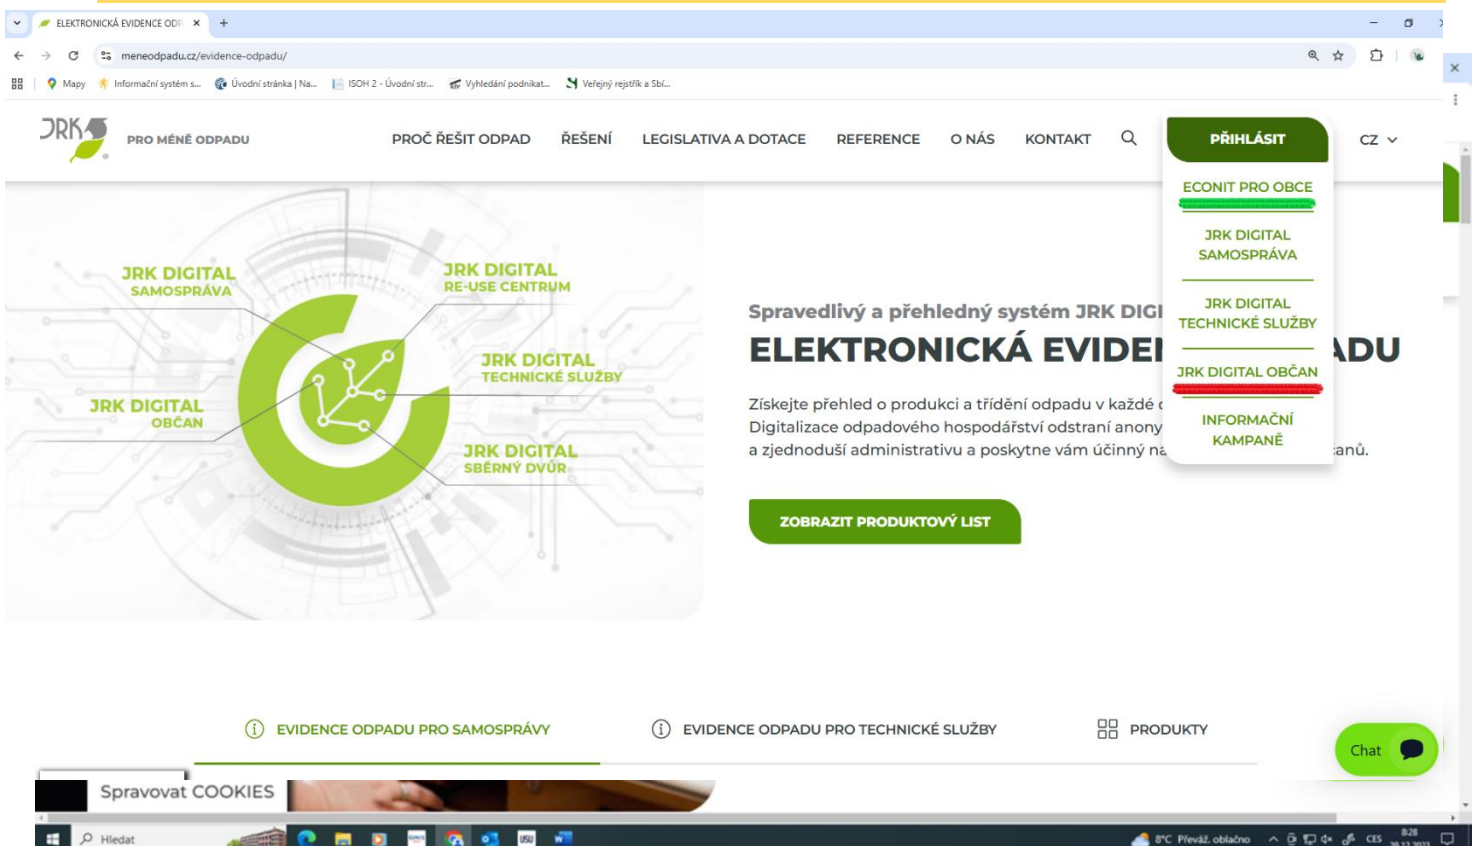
ELEKTRONICKÁ EVIDENCE ODP ×
+
meneodpadu.cz/evidence-odpadu/
Mapy | Informační systém s... | Úvodní stránka | Na... | ISOH 2 - Úvodní str... | Vyhledání podnikat... | Veřejný rejstřík a Sbí...

JRK PRO MÉNĚ ODPADU
PROČ ŘEŠIT ODPAD | ŘEŠENÍ | LEGISLATIVA A DOTACE | REFERENCE | O NÁS | KONTAKT
PŘIHLÁSIT
CZ

ECONIT PRO OBCE
JRK DIGITAL SAMOSPRÁVA
JRK DIGITAL TECHNICKÉ SLUŽBY
JRK DIGITAL OBČAN
INFORMAČNÍ KAMPANĚ

JRK DIGITAL SAMOSPRÁVA
JRK DIGITAL RE-USE CENTRUM
JRK DIGITAL TECHNICKÉ SLUŽBY
JRK DIGITAL OBČAN
JRK DIGITAL SBĚRNÝ DVŮR

Spravedlivý a přehledný systém JRK DIGI
ELEKTRONICKÁ EVIDE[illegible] ADU

Získejte přehled o produkci a třídění odpadu v každé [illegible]
Digitalizace odpadového hospodářství odstraní anony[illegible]
a zjednoduší administrativu a poskytne vám účinný na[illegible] anů.

ZOBRAZIT PRODUKTOVÝ LIST

EVIDENCE ODPADU PRO SAMOSPRÁVY
EVIDENCE ODPADU PRO TECHNICKÉ SLUŽBY
PRODUKTY

Chat

Spravovat COOKIES

Hledat
8°C Převáž. oblačno
CES
8:28